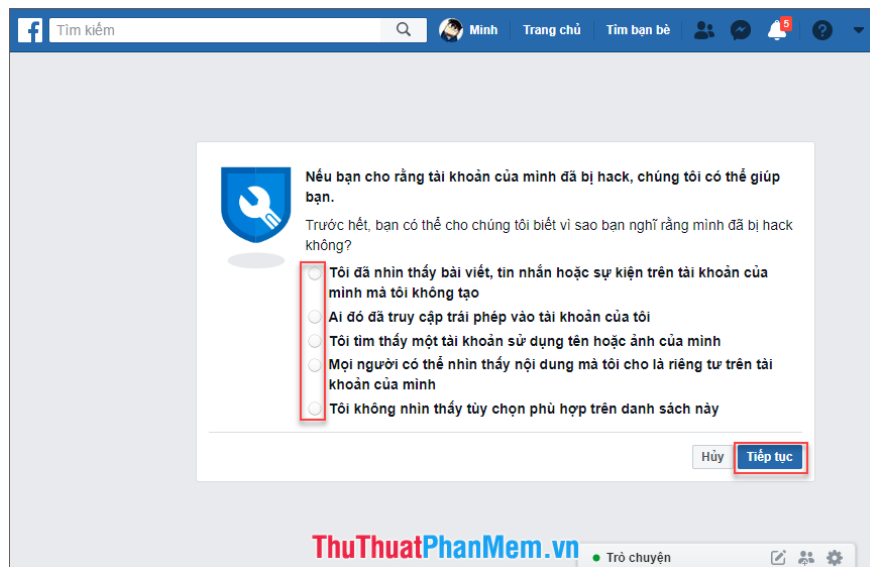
Tìm kiếm

Minh Trang chủ Tìm bạn bè 5

Nếu bạn cho rằng tài khoản của mình đã bị hack, chúng tôi có thể giúp bạn.

Trước hết, bạn có thể cho chúng tôi biết vì sao bạn nghĩ rằng mình đã bị hack không?

Tôi đã nhìn thấy bài viết, tin nhắn hoặc sự kiện trên tài khoản của mình mà tôi không tạo

Ai đó đã truy cập trái phép vào tài khoản của tôi

Tôi tìm thấy một tài khoản sử dụng tên hoặc ảnh của mình

Mọi người có thể nhìn thấy nội dung mà tôi cho là riêng tư trên tài khoản của mình

Tôi không nhìn thấy tùy chọn phù hợp trên danh sách này

Hủy Tiếp tục

ThuThuatPhanMem.vn

Trò chuyện